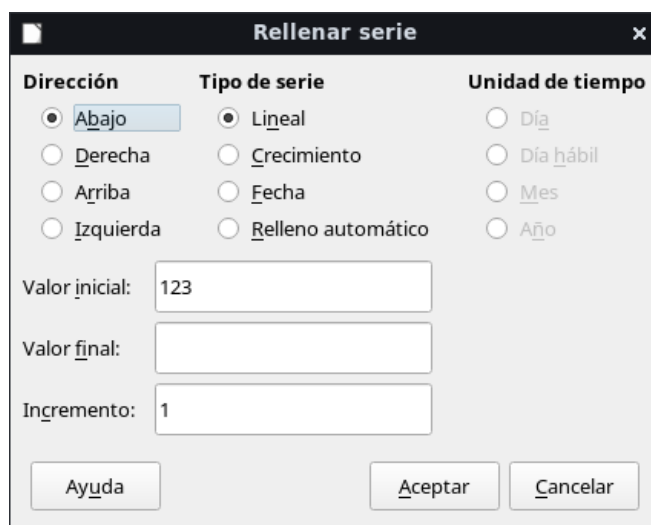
Rellenar serie

Dirección
Abajo
Derecha
Arriba
Izquierda

Tipo de serie
Lineal
Crecimiento
Fecha
Relleno automático

Unidad de tiempo
Día
Día hábil
Mes
Año

Valor inicial: 123
Valor final:
Incremento: 1

Ayuda
Aceptar
Cancelar